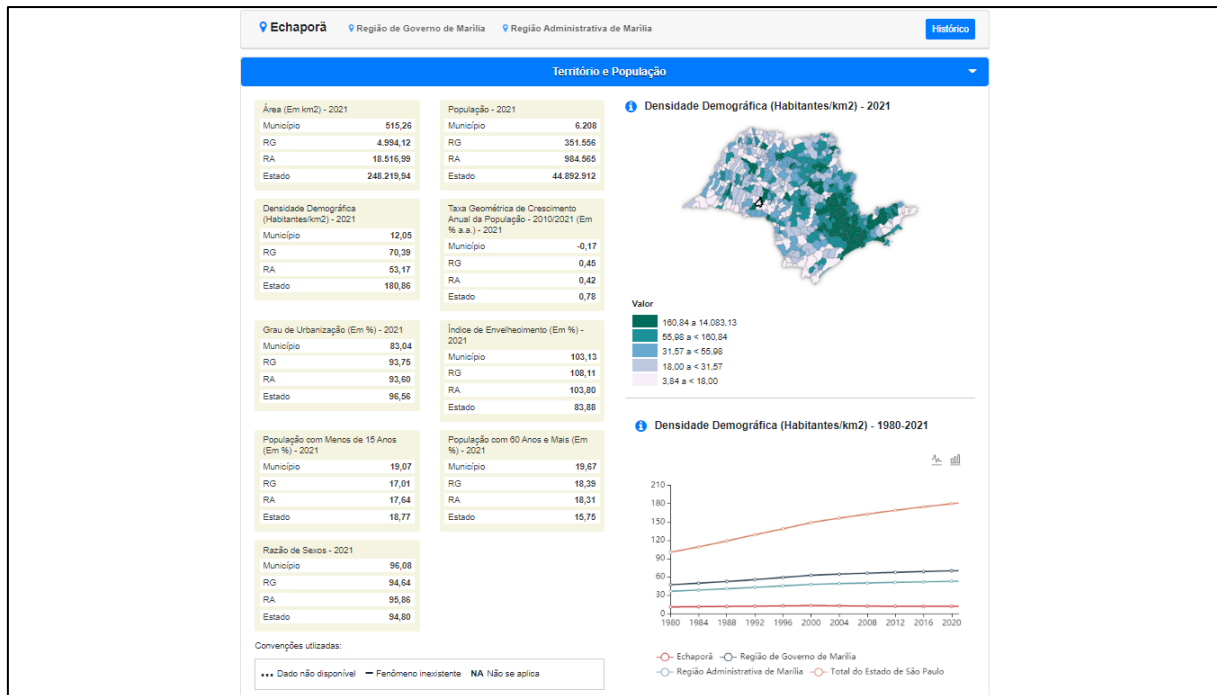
Echaporã Região de Governo de Marília Região Administrativa de Marília Histórico

Território e População

Área (Em km2) - 2021

| | |
|---|---|
| Município | 515,26 |
| RG | 4.994,12 |
| RA | 18.516,99 |
| Estado | 248.219,94 |

População - 2021

| | |
|---|---|
| Município | 6.208 |
| RG | 351.556 |
| RA | 984.565 |
| Estado | 44.892.912 |

Densidade Demográfica (Habitantes/km2) - 2021

| | |
|---|---|
| Município | 12,05 |
| RG | 70,39 |
| RA | 53,17 |
| Estado | 180,86 |

Taxa Geométrica de Crescimento Anual da População - 2010/2021 (Em % a.a.) - 2021

| | |
|---|---|
| Município | -0,17 |
| RG | 0,45 |
| RA | 0,42 |
| Estado | 0,78 |

Grau de Urbanização (Em %) - 2021

| | |
|---|---|
| Município | 83,04 |
| RG | 93,75 |
| RA | 93,60 |
| Estado | 96,56 |

Índice de Envelhecimento (Em %) - 2021

| | |
|---|---|
| Município | 103,13 |
| RG | 108,11 |
| RA | 103,80 |
| Estado | 83,88 |

População com Menos de 15 Anos (Em %) - 2021

| | |
|---|---|
| Município | 19,07 |
| RG | 17,01 |
| RA | 17,64 |
| Estado | 18,77 |

População com 60 Anos e Mais (Em %) - 2021

| | |
|---|---|
| Município | 19,67 |
| RG | 18,39 |
| RA | 18,31 |
| Estado | 15,75 |

Razão de Sexos - 2021

| | |
|---|---|
| Município | 96,08 |
| RG | 94,64 |
| RA | 95,86 |
| Estado | 94,80 |

Convenções utlizadas:

... Dado não disponível — Fenômeno inexistente NA Não se aplica

Densidade Demográfica (Habitantes/km2) - 2021

Valor
160,84 a 14.083,13
55,98 a < 160,84
31,57 a < 55,98
18,00 a < 31,57
3,84 a < 18,00

Densidade Demográfica (Habitantes/km2) - 1980-2021

210
180
150
120
90
60
30
0
1980 1984 1988 1992 1996 2000 2004 2008 2012 2016 2020

Echaporã Região de Governo de Marília Região Administrativa de Marília Total do Estado de São Paulo